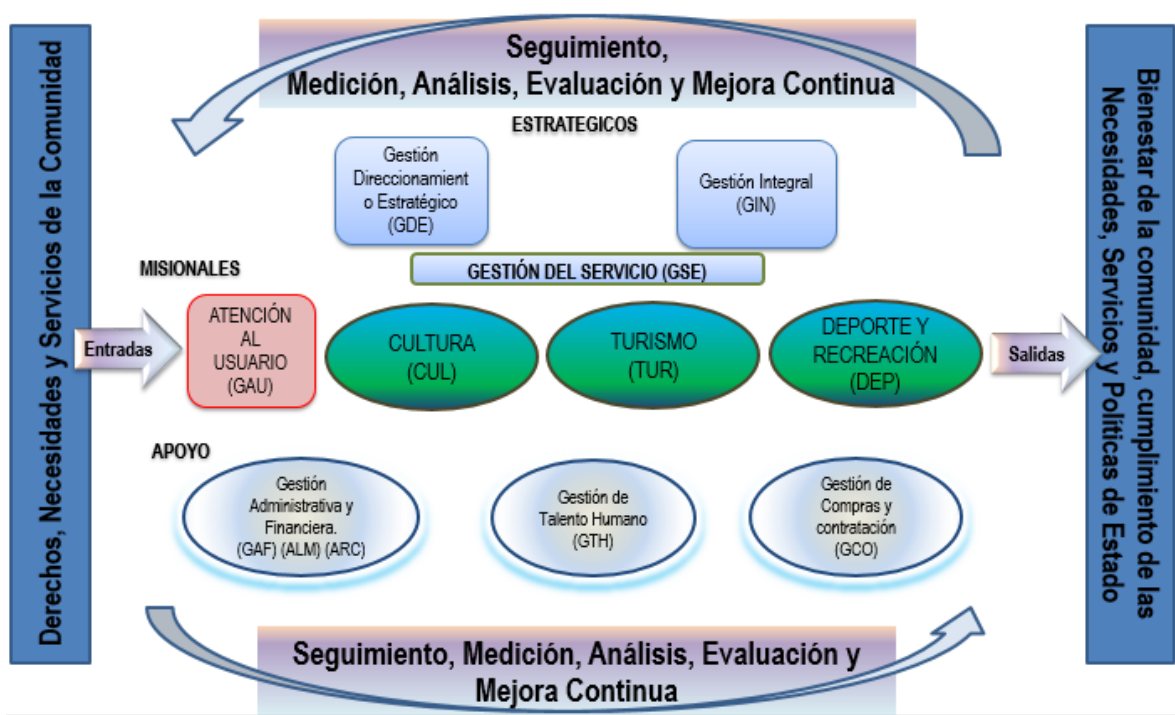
Derechos, Necesidades y Servicios de la Comunidad

Seguimiento,
Medición, Análisis, Evaluación y Mejora Continua

ESTRATEGICOS

Gestión Direccionamiento Estratégico (GDE)

Gestión Integral (GIN)

MISIONALES

GESTIÓN DEL SERVICIO (GSE)

Entradas

ATENCIÓN AL USUARIO (GAU)

CULTURA (CUL)

TURISMO (TUR)

DEPORTE Y RECREACIÓN (DEP)

Salidas

APOYO

Gestión Administrativa y Financiera. (GAF) (ALM) (ARC)

Gestión de Talento Humano (GTH)

Gestión de Compras y contratación (GCO)

Seguimiento, Medición, Análisis, Evaluación y Mejora Continua

Bienestar de la comunidad, cumplimiento de las Necesidades, Servicios y Políticas de Estado